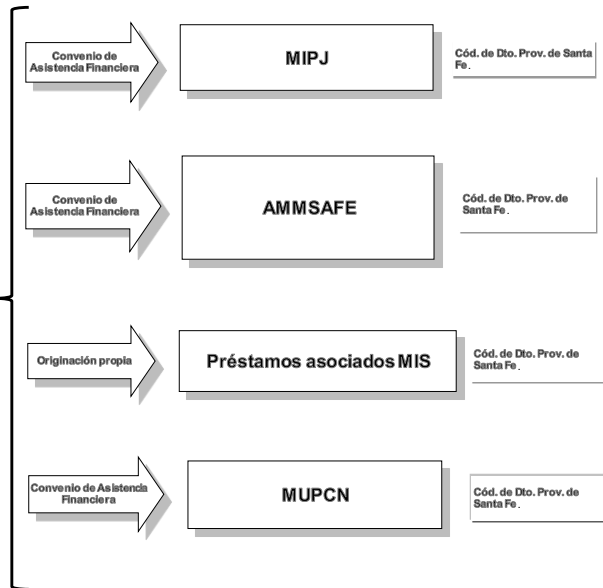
Convenio de Asistencia Financiera

MIPJ

Cód. de Dto. Prov. de Santa Fe.

Convenio de Asistencia Financiera

AMMSAFE

Cód. de Dto. Prov. de Santa Fe.

Originación propia

Préstamos asociados MIS

Cód. de Dto. Prov. de Santa Fe.

Convenio de Asistencia Financiera

MUPCN

Cód. de Dto. Prov. de Santa Fe.